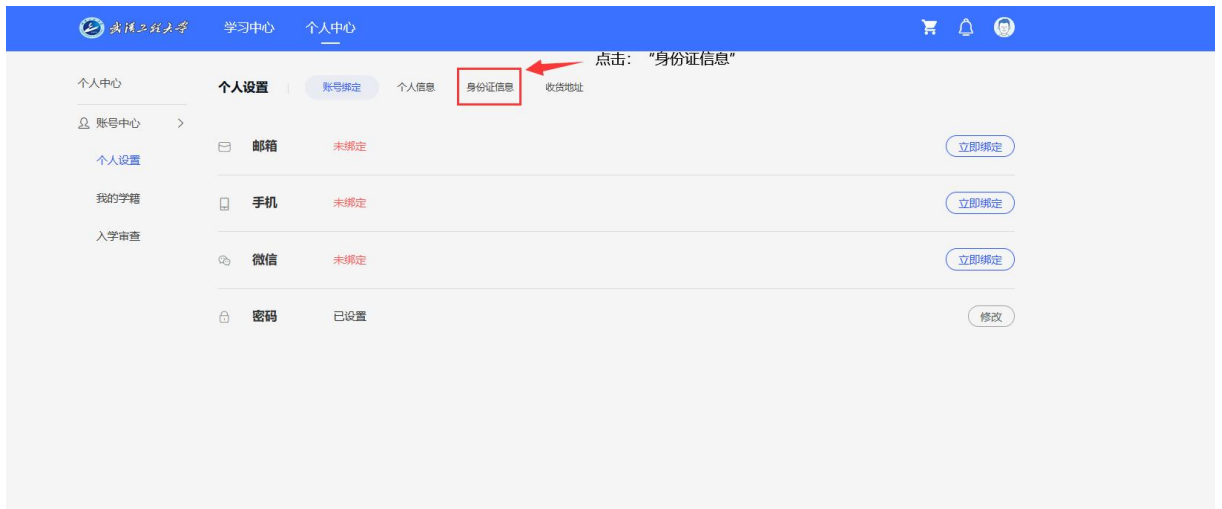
武汉工程大学 学习中心 个人中心

点击："身份证信息"

个人中心

账号中心

个人设置

我的学籍

入学审查

个人设置 | 账号绑定 个人信息 身份证信息 收货地址

邮箱 未绑定 立即绑定

手机 未绑定 立即绑定

微信 未绑定 立即绑定

密码 已设置 修改